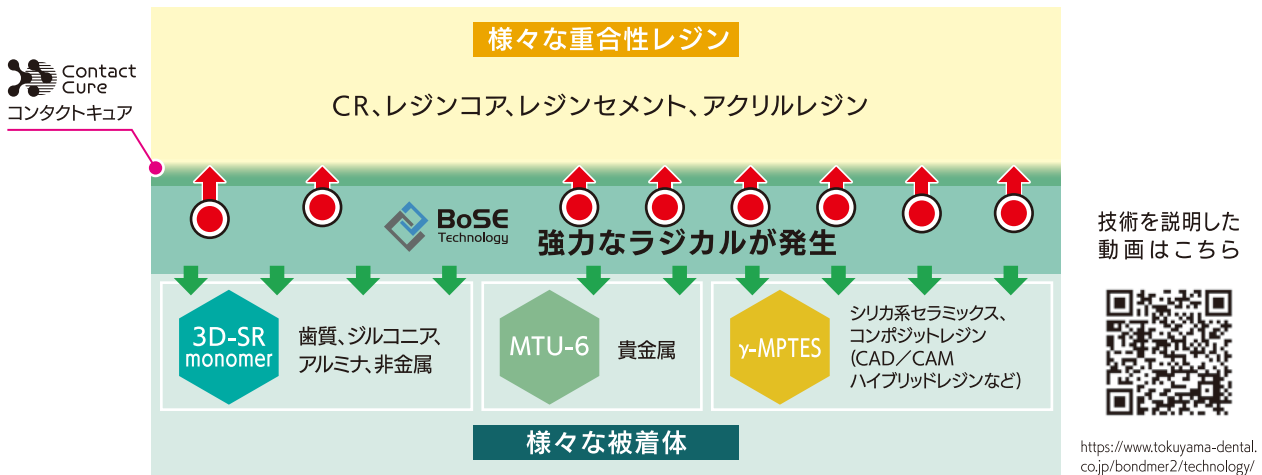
Contact Cure
コンタクトキュア

様々な重合性レジン

CR、レジンコア、レジンセメント、アクリルレジン

BoSE Technology

強力なラジカルが発生

3D-SR monomer

歯質、ジルコニア、アルミナ、非金属

MTU-6

貴金属

γ-MPTES

シリカ系セラミックス、コンポジットレジン（CAD／CAM ハイブリッドレジンなど）

様々な被着体

技術を説明した動画はこちら

https://www.tokuyama-dental.co.jp/bondmer2/technology/